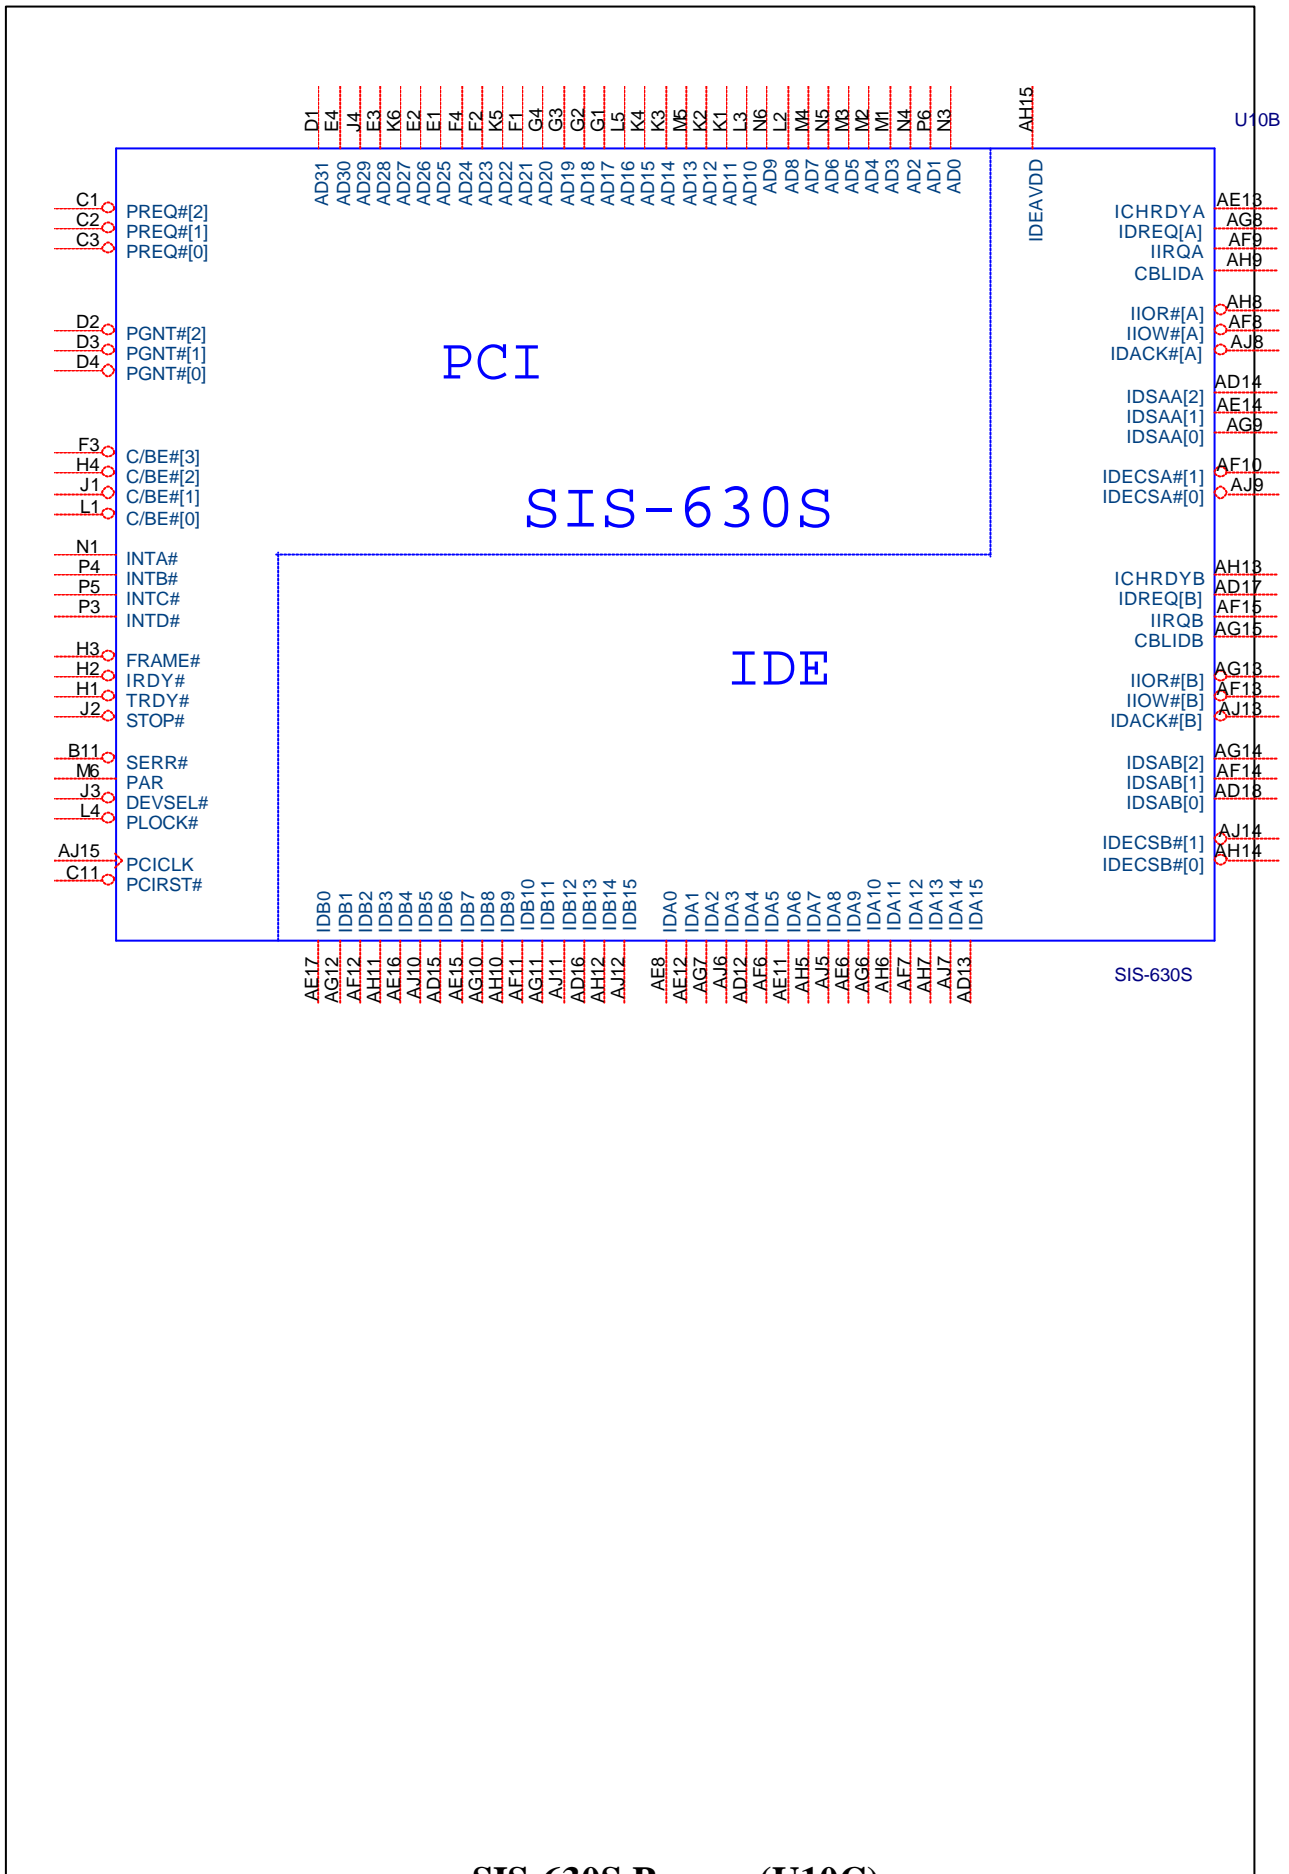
D1 E4 J4 E3 K6 E2 E1 F4 F2 K5 F1 G4 G3 G2 G1 L5 K4 K3 M5 K2 K1 L3 N6 L2 M4 N5 M3 M2 M1 N4 P6 N3

AH15

U10B

AD31 AD30 AD29 AD28 AD27 AD26 AD25 AD24 AD23 AD22 AD21 AD20 AD19 AD18 AD17 AD16 AD15 AD14 AD13 AD12 AD11 AD10 AD9 AD8 AD7 AD6 AD5 AD4 AD3 AD2 AD1 AD0

IDEAVDD

C1 PREQ#[2]
C2 PREQ#[1]
C3 PREQ#[0]

D2 PGNT#[2]
D3 PGNT#[1]
D4 PGNT#[0]

PCI

F3 C/BE#[3]
H4 C/BE#[2]
J1 C/BE#[1]
L1 C/BE#[0]

SIS-630S

N1 INTA#
P4 INTB#
P5 INTC#
P3 INTD#

H3 FRAME#
H2 IRDY#
H1 TRDY#
J2 STOP#

IDE

B11 SERR#
M6 PAR
J3 DEVSEL#
L4 PLOCK#

AJ15 PCICLK
C11 PCIRST#

ICHRDYA AE13
IDREQ[A] AG8
IIRQA AF9
CBLIDA AH9

IIOR#[A] AH8
IIOW#[A] AF8
IDACK#[A] AJ8

IDSAA[2] AD14
IDSAA[1] AE14
IDSAA[0] AG9

IDECSA#[1] AF10
IDECSA#[0] AJ9

ICHRDYB AH13
IDREQ[B] AD17
IIRQB AF15
CBLIDB AG15

IIOR#[B] AG13
IIOW#[B] AF13
IDACK#[B] AJ13

IDSAB[2] AG14
IDSAB[1] AF14
IDSAB[0] AD18

IDECSB#[1] AJ14
IDECSB#[0] AH14

IDB0 IDB1 IDB2 IDB3 IDB4 IDB5 IDB6 IDB7 IDB8 IDB9 IDB10 IDB11 IDB12 IDB13 IDB14 IDB15

IDA0 IDA1 IDA2 IDA3 IDA4 IDA5 IDA6 IDA7 IDA8 IDA9 IDA10 IDA11 IDA12 IDA13 IDA14 IDA15

AE17 AG12 AF12 AH11 AE16 AJ10 AD15 AE15 AG10 AH10 AF11 AG11 AJ11 AD16 AH12 AJ12

AE8 AE12 AG7 AJ6 AD12 AF6 AE11 AH5 AJ5 AE6 AG6 AH6 AF7 AH7 AJ7 AD13

SIS-630S

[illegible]